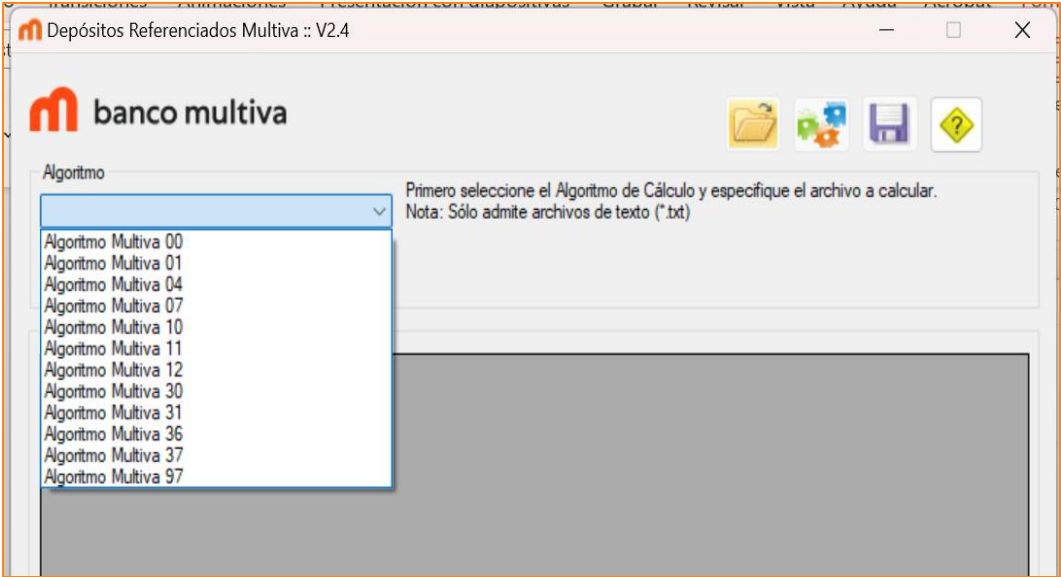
Depósitos Referenciados Multiva :: V2.4

banco multiva

Algoritmo

Primero seleccione el Algoritmo de Cálculo y especifique el archivo a calcular.
Nota: Sólo admite archivos de texto (*.txt)

Algoritmo Multiva 00
Algoritmo Multiva 01
Algoritmo Multiva 04
Algoritmo Multiva 07
Algoritmo Multiva 10
Algoritmo Multiva 11
Algoritmo Multiva 12
Algoritmo Multiva 30
Algoritmo Multiva 31
Algoritmo Multiva 36
Algoritmo Multiva 37
Algoritmo Multiva 97